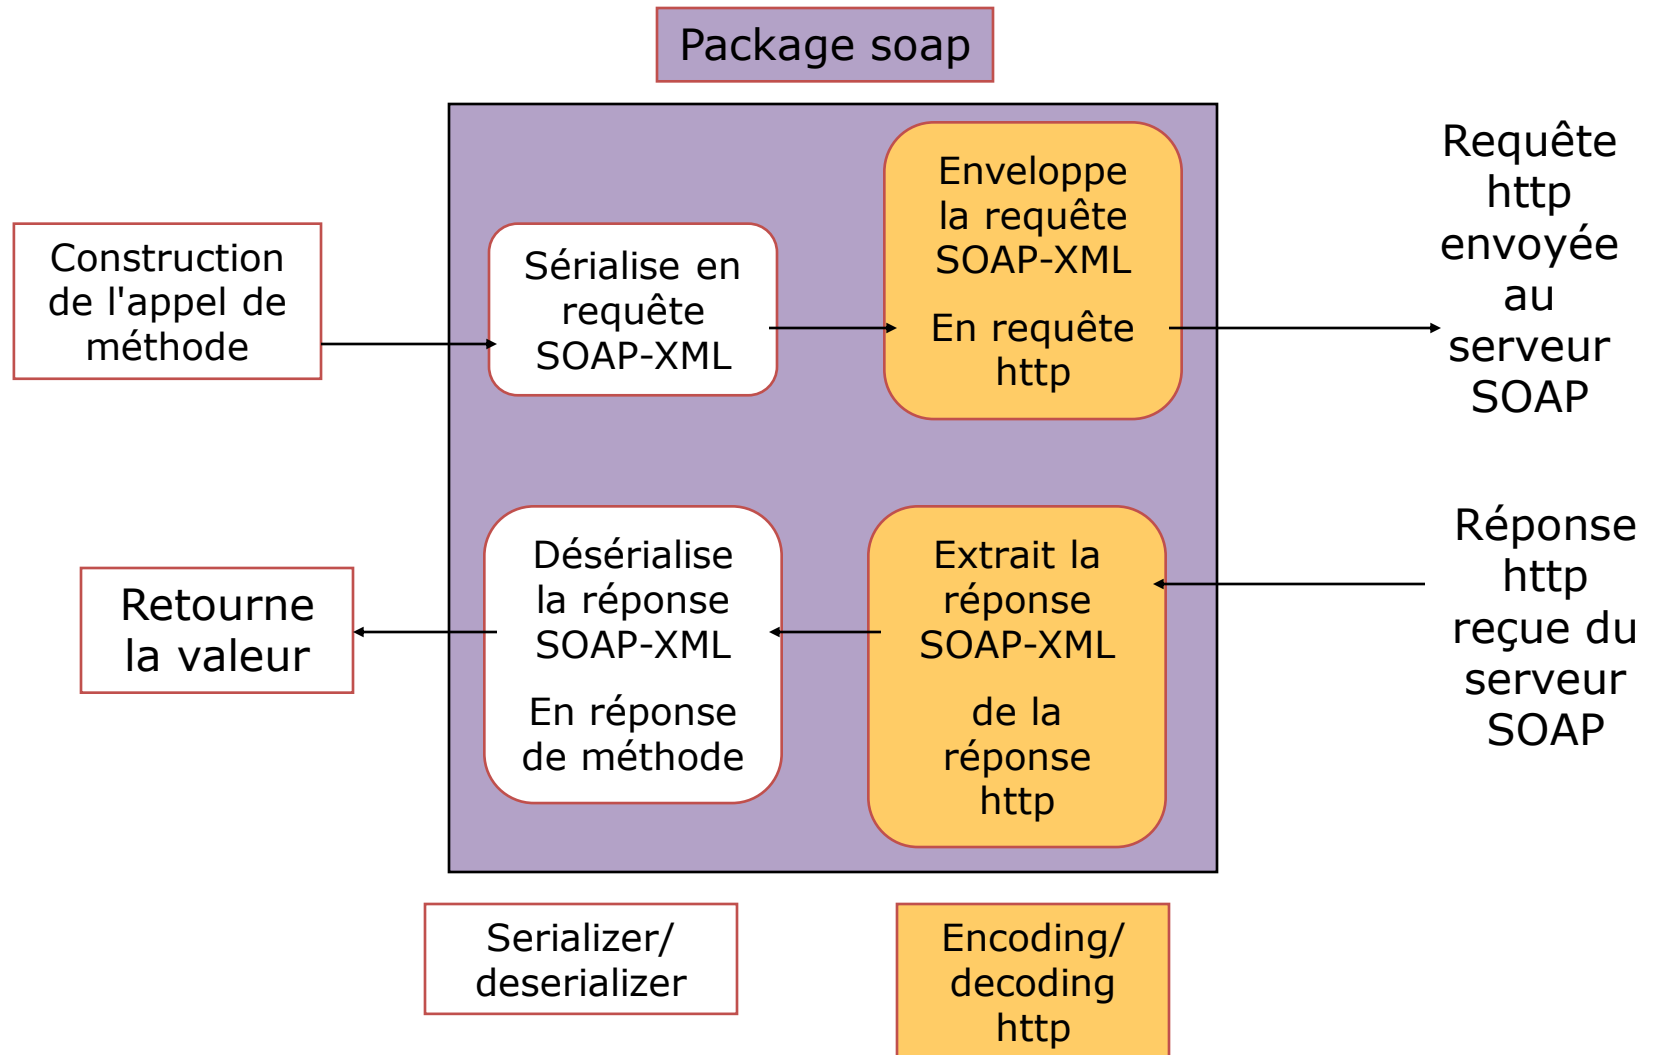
Package soap

Construction de l'appel de méthode

Sérialise en requête SOAP-XML

Enveloppe la requête SOAP-XML

En requête http

Requête http envoyée au serveur SOAP

Retourne la valeur

Désérialise la réponse SOAP-XML

En réponse de méthode

Extrait la réponse SOAP-XML

de la réponse http

Réponse http reçue du serveur SOAP

Serializer/ deserializer

Encoding/ decoding http